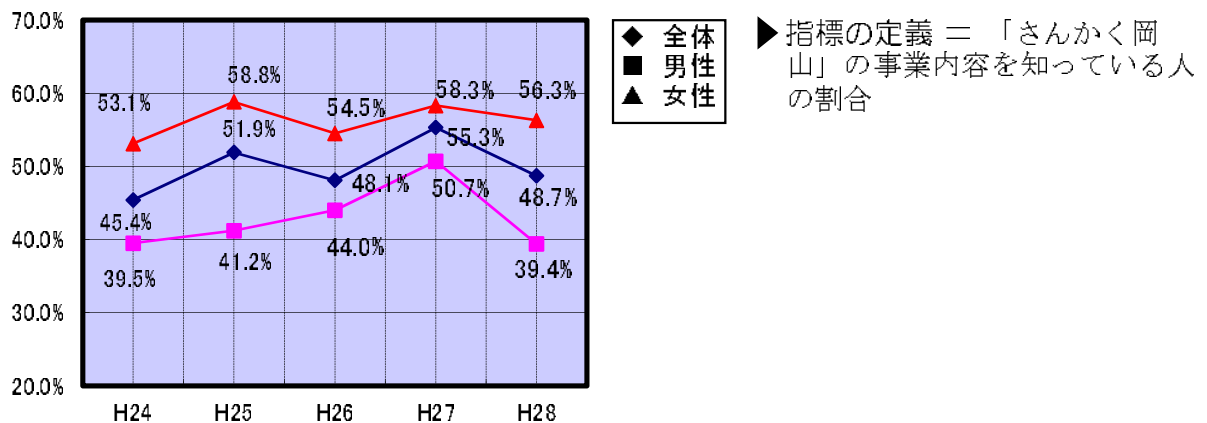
70.0%
60.0%
50.0%
40.0%
30.0%
20.0%

53.1%
58.8%
54.5%
58.3%
56.3%
51.9%
55.3%
45.4%
48.1%
50.7%
48.7%
39.5%
41.2%
44.0%
39.4%

H24
H25
H26
H27
H28

◆ 全体
■ 男性
▲ 女性

▶指標の定義 ＝ 「さんかく岡山」の事業内容を知っている人の割合